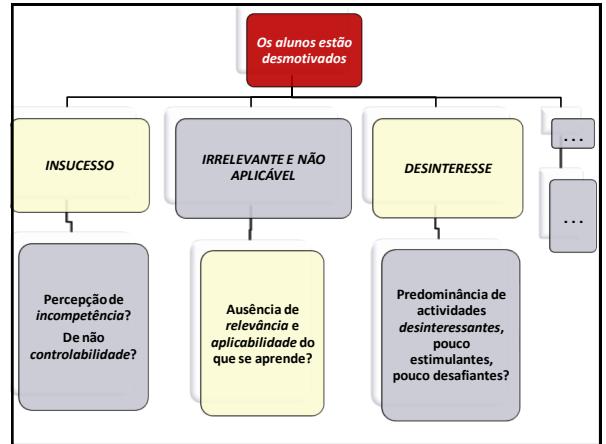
Os alunos estão desmotivados

INSUCESSO

Percepção de *incompetência*?

De não *controlabilidade*?

IRRELEVANTE E NÃO APLICÁVEL

Ausência de *relevância* e *aplicabilidade* do que se aprende?

DESINTERESSE

Predominância de actividades *desinteressantes*, pouco estimulantes, pouco desafiantes?

...

...